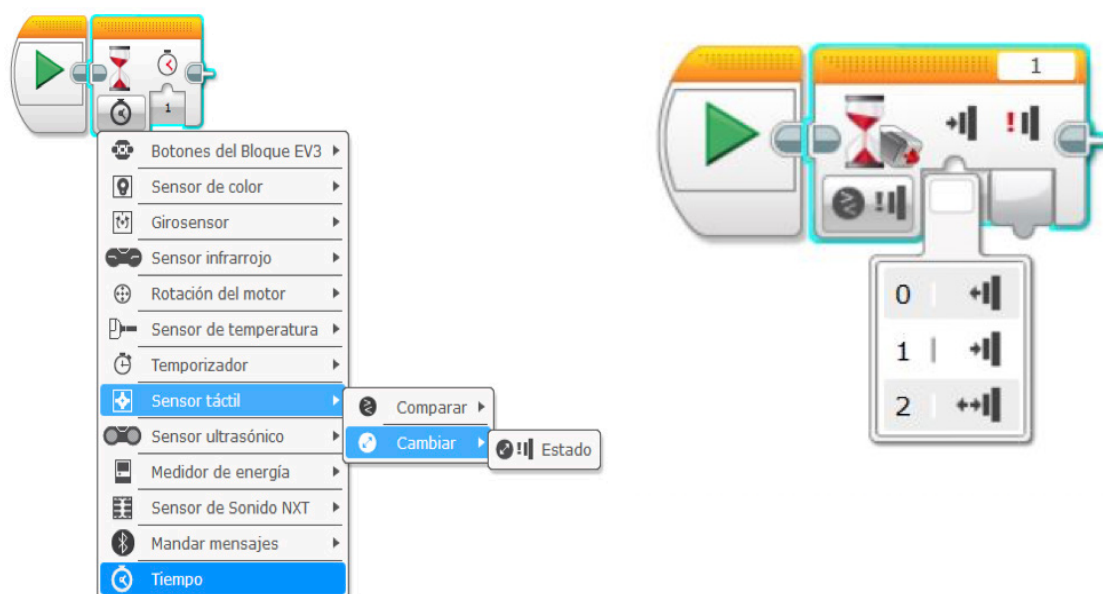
1

Botones del Bloque EV3
Sensor de color
Girosensor
Sensor infrarrojo
Rotación del motor
Sensor de temperatura
Temporizador
Sensor táctil
Sensor ultrasónico
Medidor de energía
Sensor de Sonido NXT
Mandar mensajes
Tiempo

Comparar
Cambiar
Estado

1

0
1
2